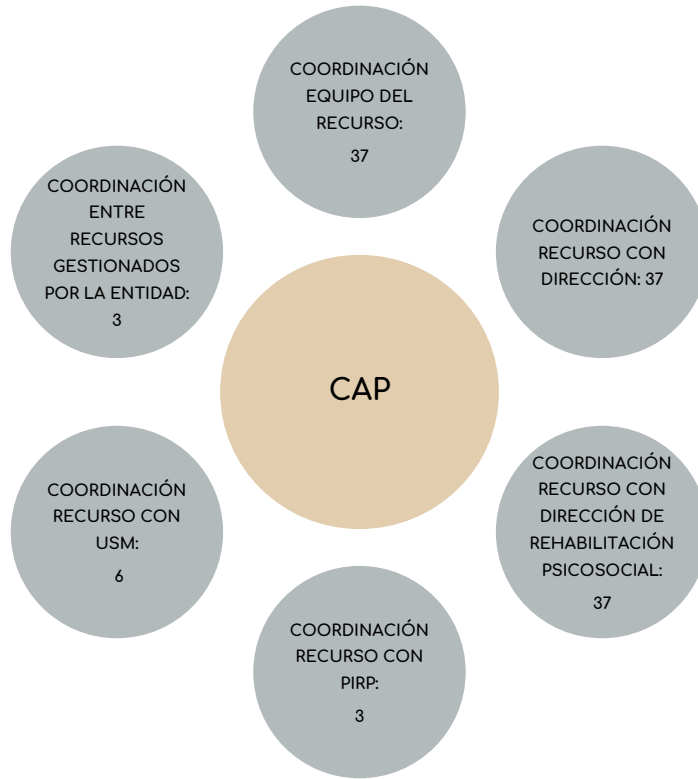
COORDINACIÓN EQUIPO DEL RECURSO:
37

COORDINACIÓN ENTRE RECURSOS GESTIONADOS POR LA ENTIDAD:
3

COORDINACIÓN RECURSO CON DIRECCIÓN: 37

CAP

COORDINACIÓN RECURSO CON USM:
6

COORDINACIÓN RECURSO CON DIRECCIÓN DE REHABILITACIÓN PSICOSOCIAL:
37

COORDINACIÓN RECURSO CON PIRP:
3